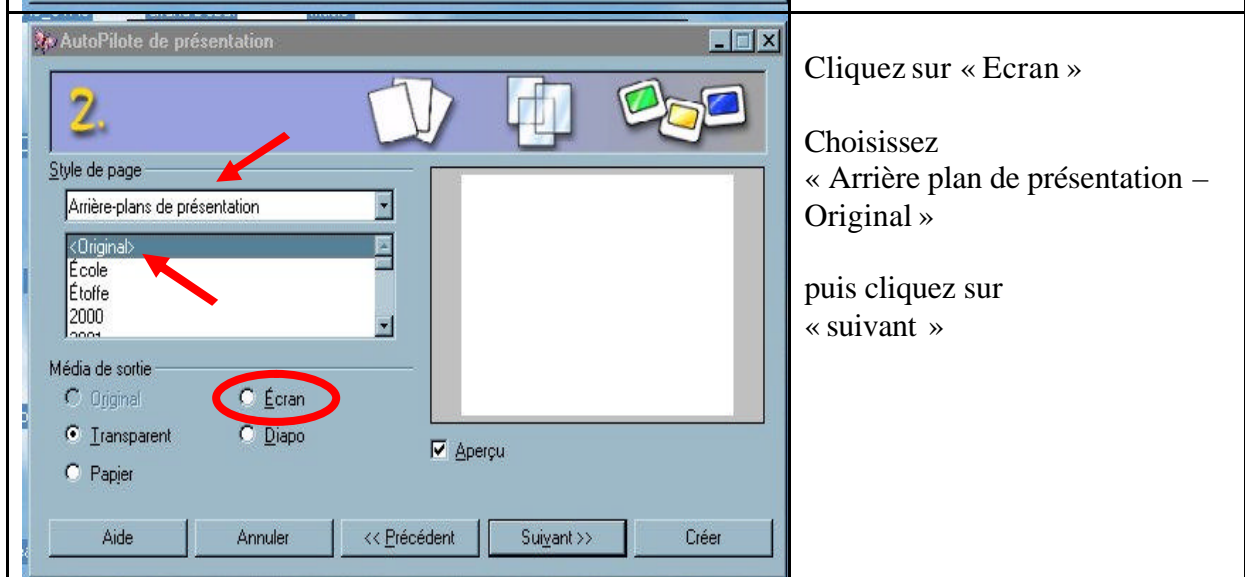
AutoPilote de présentation

2.

Style de page

Arrière-plans de présentation

<Original>
École
Étoffe
2000

Média de sortie

Original
Écran
Transparent
Diapo
Papier

Aperçu

Aide
Annuler
<< Précédent
Suivant >>
Créer

Cliquez sur « Ecran »

Choisissez « Arrière plan de présentation – Original »

puis cliquez sur « suivant »